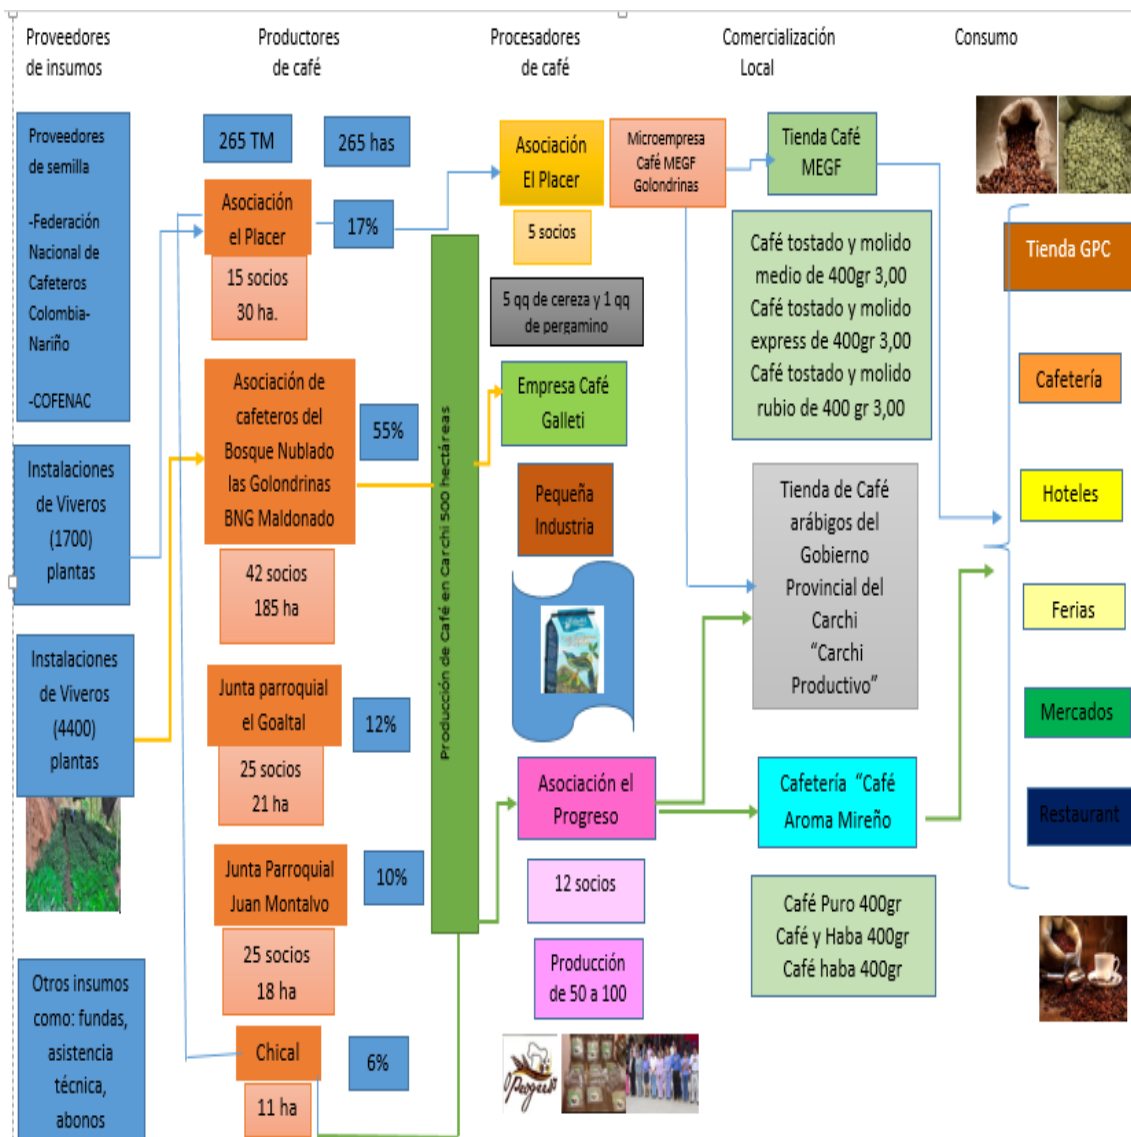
Proveedores de insumos

Productores de café

Procesadores de café

Comercialización Local

Consumo

Proveedores de semilla

-Federación Nacional de Cafeteros Colombia-Nariño

-COFENAC

Instalaciones de Viveros (1700) plantas

Instalaciones de Viveros (4400) plantas

Otros insumos como: fundas, asistencia técnica, abonos

265 TM

265 has

Asociación el Placer

17%

15 socios 30 ha.

Asociación de cafeteros del Bosque Nublado las Golondrinas BNG Maldonado

55%

42 socios 185 ha

Junta parroquial el Goaltal

12%

25 socios 21 ha

Junta Parroquial Juan Montalvo

10%

25 socios 18 ha

Chical

6%

11 ha

Producción de Café en Carchi 500 hectáreas

Asociación El Placer

5 socios

5 qq de cereza y 1 qq de pergamino

Empresa Café Galleti

Pequeña Industria

Asociación el Progreso

12 socios

Producción de 50 a 100

Microempresa Café MEGF Golondrinas

Tienda Café MEGF

Café tostado y molido medio de 400gr 3,00
Café tostado y molido express de 400gr 3,00
Café tostado y molido rubio de 400 gr 3,00

Tienda de Café arábigos del Gobierno Provincial del Carchi "Carchi Productivo"

Cafetería "Café Aroma Mireño

Café Puro 400gr
Café y Haba 400gr
Café haba 400gr

Tienda GPC

Cafetería

Hoteles

Ferias

Mercados

Restaurant